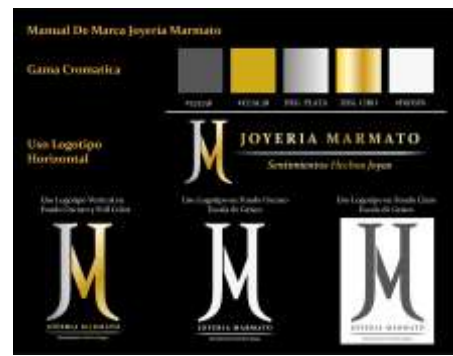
Manual De Marca Joyeria Marmato

Gama Cromatica

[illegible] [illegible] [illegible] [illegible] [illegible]

Uso Logotipo Horizontal

JOYERIA MARMATO
Sentimientos Hechos Joyas

Uso Logotipo Vertical en Fondo Oscuro y Full Color

Uso Logotipo en Fondo Oscuro Escala de Grises

Uso Logotipo en Fondo Claro Escala de Grises

JOYERIA MARMATO
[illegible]

JOYERIA MARMATO
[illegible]

JOYERIA MARMATO
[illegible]